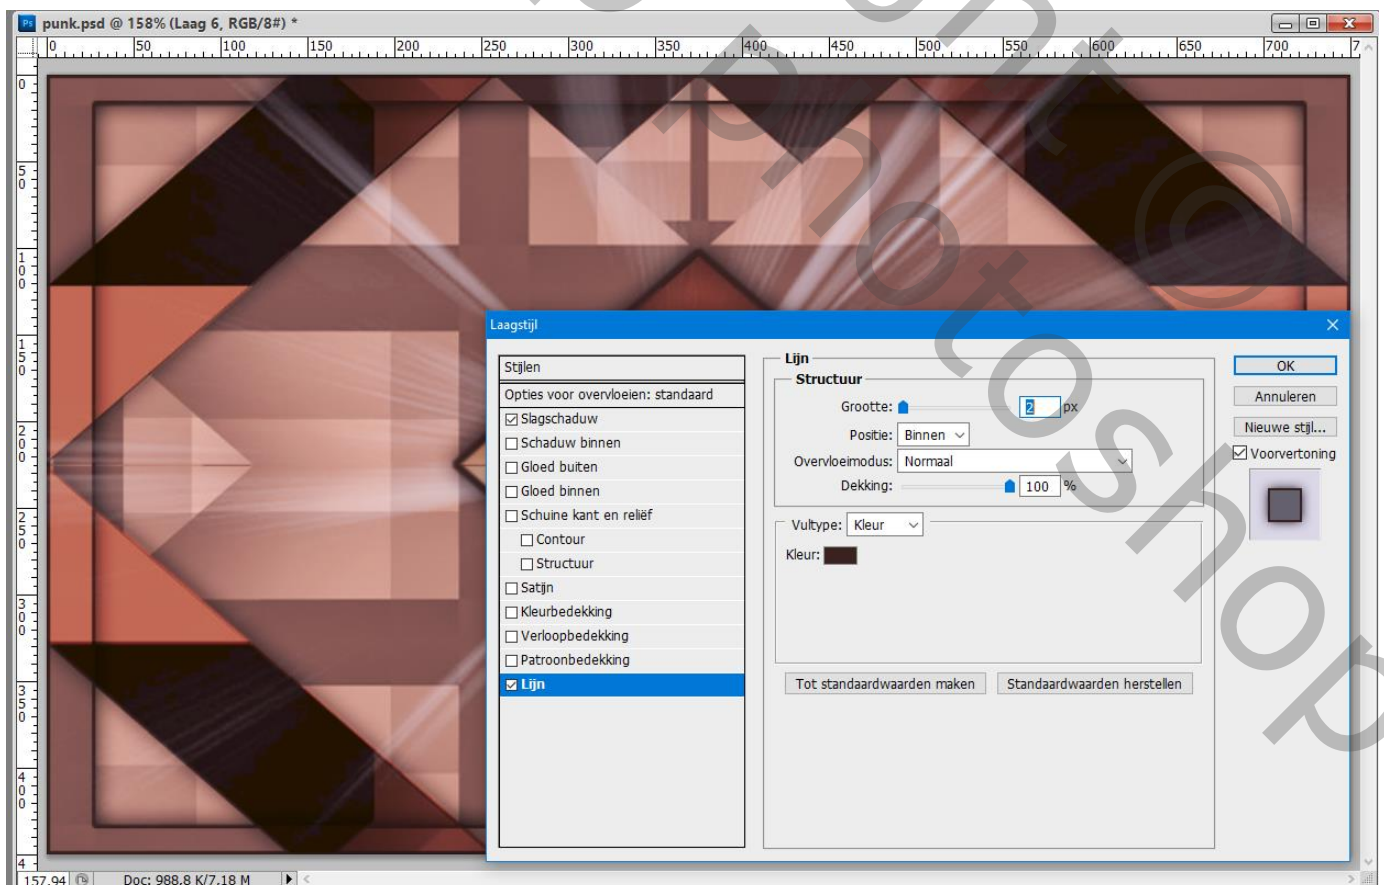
punk.psd @ 158% (Laag 6, RGB/8#) *

0 50 100 150 200 250 300 350 400 450 500 550 600 650 700

0 50 100 150 200 250 300 350 400

Laagstijl

Stijlen
Opties voor overvloeien: standaard
☑ Slagschaduw
☐ Schaduw binnen
☐ Gloed buiten
☐ Gloed binnen
☐ Schuine kant en reliëf
☐ Contour
☐ Structuur
☐ Satijn
☐ Kleurbedekking
☐ Verloopbedekking
☐ Patroonbedekking
☑ Lijn

Lijn
Structuur
Grootte: 2 px
Positie: Binnen
Overvloeimodus: Normaal
Dekking: 100 %

Vultype: Kleur
Kleur:

Tot standaardwaarden maken
Standaardwaarden herstellen

OK
Annuleren
Nieuwe stijl...
☑ Voorvertoning

157,94 Doc: 988,8 K/7,18 M